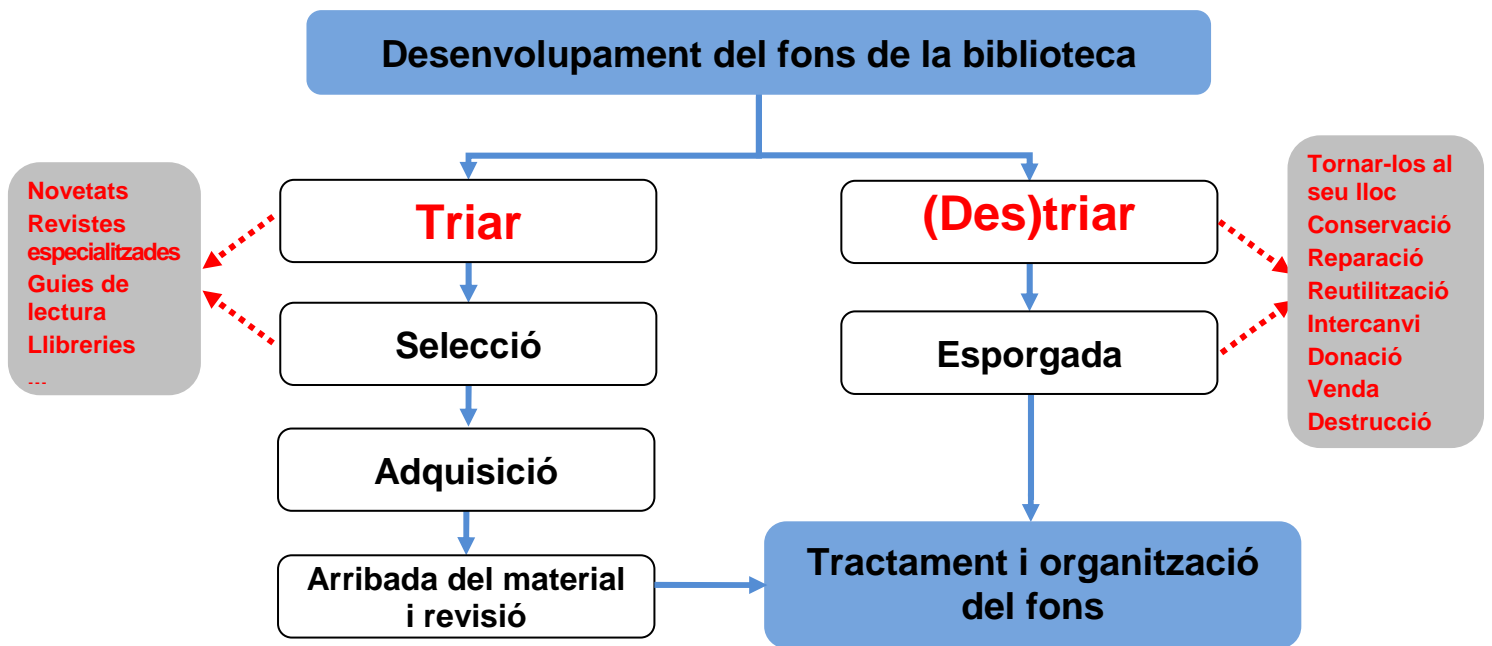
Desenvolupament del fons de la biblioteca

Novetats
Revistes especialitzades
Guies de lectura
Llibreries
...

Triar

Selecció

Adquisició

Arribada del material i revisió

(Des)triar

Esporgada

Tornar-los al seu lloc
Conservació
Reparació
Reutilització
Intercanvi
Donació
Venda
Destrucció

Tractament i organització del fons